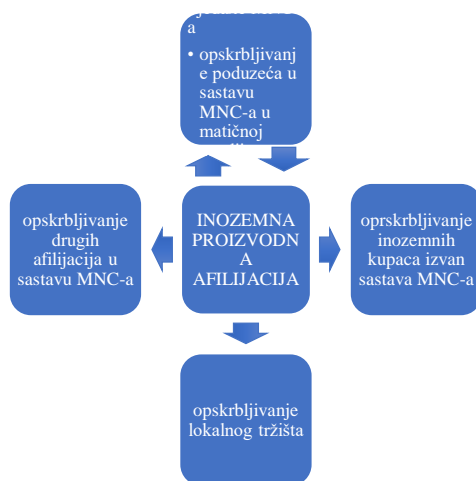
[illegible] a

• opskrbljivanje poduzeća u sastavu MNC-a u matičnoj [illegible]

opskrbljivanje drugih afilijacija u sastavu MNC-a

INOZEMNA PROIZVODNA AFILIJACIJA

oprskrbljivanje inozemnih kupaca izvan sastava MNC-a

opskrbljivanje lokalnog tržišta